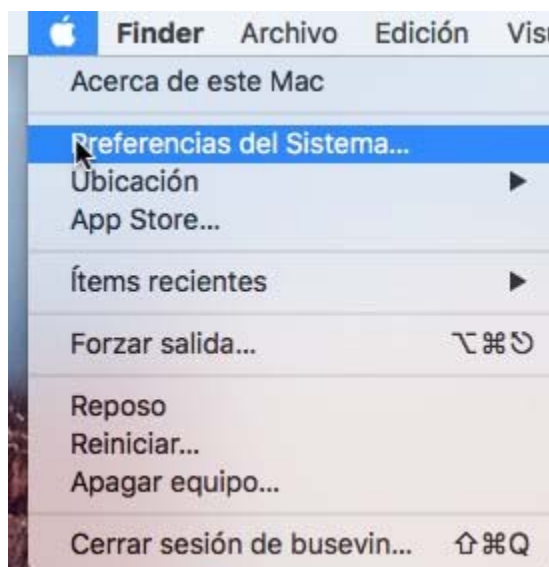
Finder Archivo Edición Vis

Acerca de este Mac

Preferencias del Sistema...
Ubicación ▶
App Store...

Ítems recientes ▶

Forzar salida... ⌥⌘⎋

Reposo
Reiniciar...
Apagar equipo...

Cerrar sesión de busevin... ⇧⌘Q